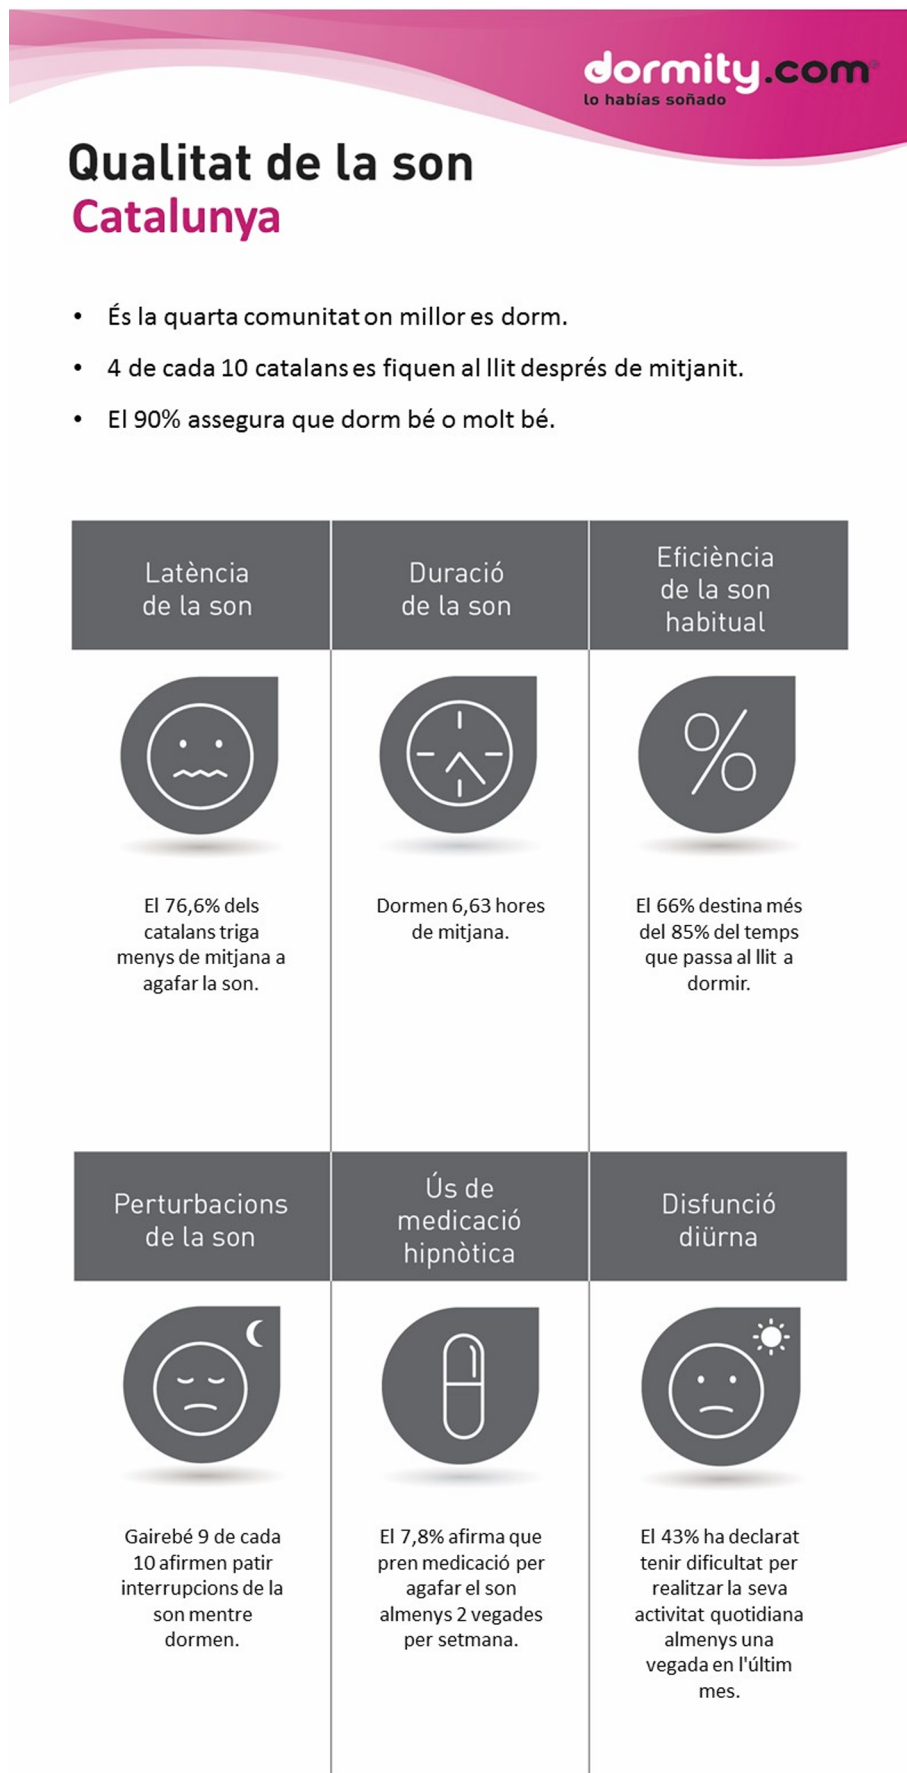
dormity.com
lo habías soñado

Qualitat de la son
Catalunya

- És la quarta comunitat on millor es dorm.
- 4 de cada 10 catalans es fiquen al llit després de mitjanit.
- El 90% assegura que dorm bé o molt bé.

| Latència de la son | Duració de la son | Eficiència de la son habitual |
|---|---|---|
| El 76,6% dels catalans triga menys de mitjana a agafar la son. | Dormen 6,63 hores de mitjana. | El 66% destina més del 85% del temps que passa al llit a dormir. |

| Perturbacions de la son | Ús de medicació hipnòtica | Disfunció diürna |
|---|---|---|
| Gairebé 9 de cada 10 afirmen patir interrupcions de la son mentre dormen. | El 7,8% afirma que pren medicació per agafar el son almenys 2 vegades per setmana. | El 43% ha declarat tenir dificultat per realitzar la seva activitat quotidiana almenys una vegada en l'últim mes. |